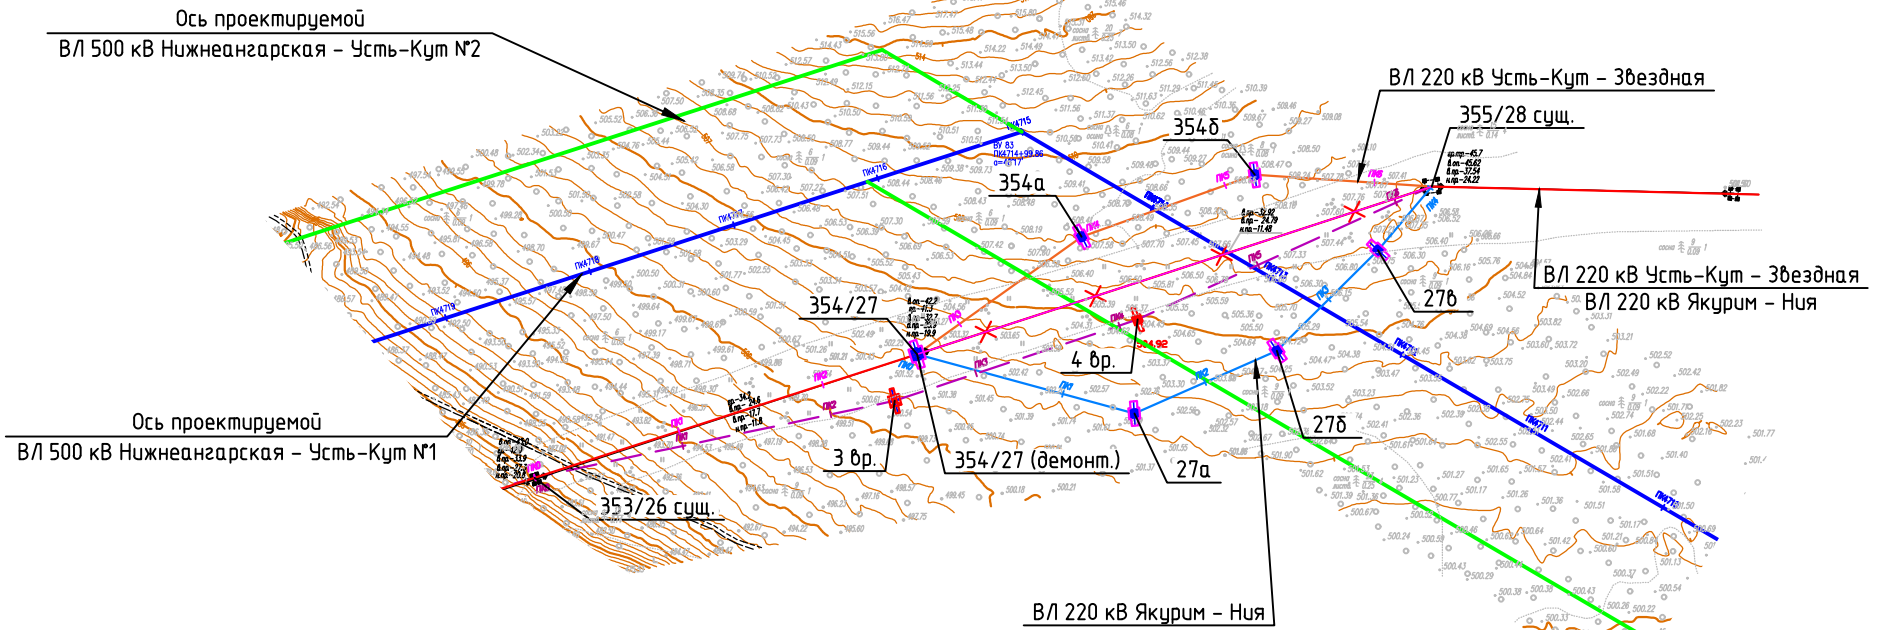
Ось проектируемой
ВЛ 500 кВ Нижнеангарская – Усть-Кут №2

ВЛ 220 кВ Усть-Кут – Звездная

355/28 сущ.

354б

354а

ВЛ 220 кВ Усть-Кут – Звездная
ВЛ 220 кВ Якурим – Ния

27б

354/27

4 вр.

Ось проектируемой
ВЛ 500 кВ Нижнеангарская – Усть-Кут №1

3 вр.

354/27 (демонт.)

27а

27б

353/26 сущ.

ВЛ 220 кВ Якурим – Ния